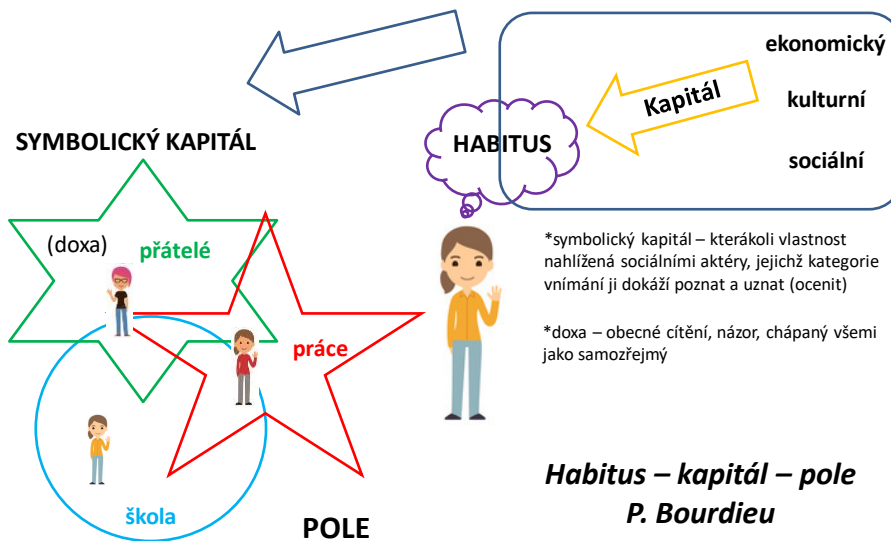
ekonomický

Kapitál

kulturní

HABITUS

sociální

SYMBOLICKÝ KAPITÁL

(doxa)

přátelé

práce

škola

POLE

*symbolický kapitál – kterákoli vlastnost nahlížená sociálními aktéry, jejichž kategorie vnímání ji dokáží poznat a uznat (ocenit)

*doxa – obecné cítění, názor, chápaný všemi jako samozřejmý

*Habitus – kapitál – pole*
*P. Bourdieu*